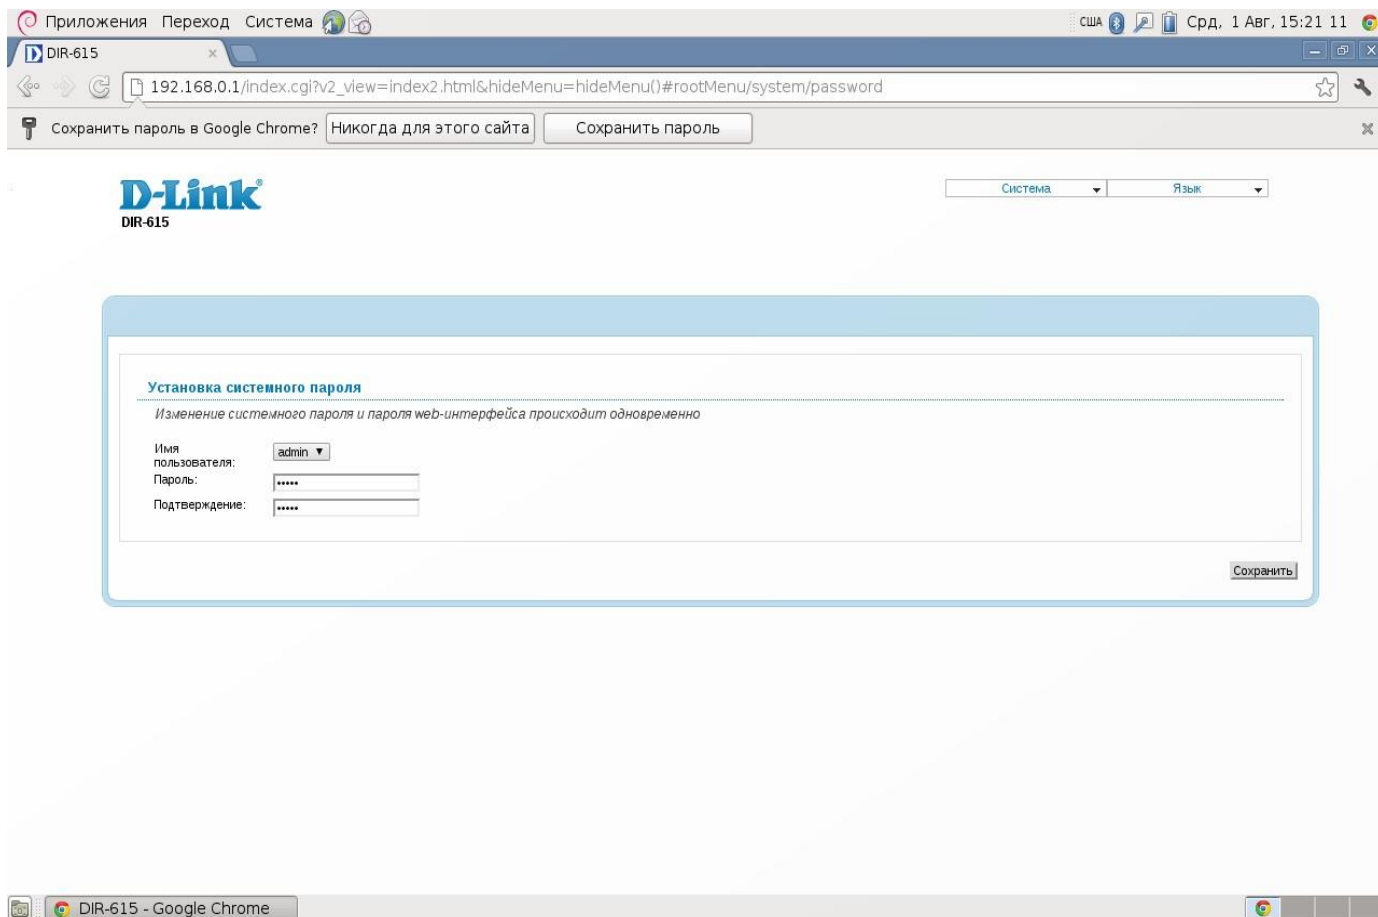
Приложения Переход Система

США Срд, 1 Авг, 15:21 11

DIR-615

192.168.0.1/index.cgi?v2_view=index2.html&hideMenu=hideMenu()#rootMenu/system/password

Сохранить пароль в Google Chrome? Никогда для этого сайта Сохранить пароль

D-Link
DIR-615

Система Язык

Установка системного пароля

Изменение системного пароля и пароля web-интерфейса происходит одновременно

Имя пользователя: admin

Пароль: •••••

Подтверждение: •••••

Сохранить

DIR-615 - Google Chrome